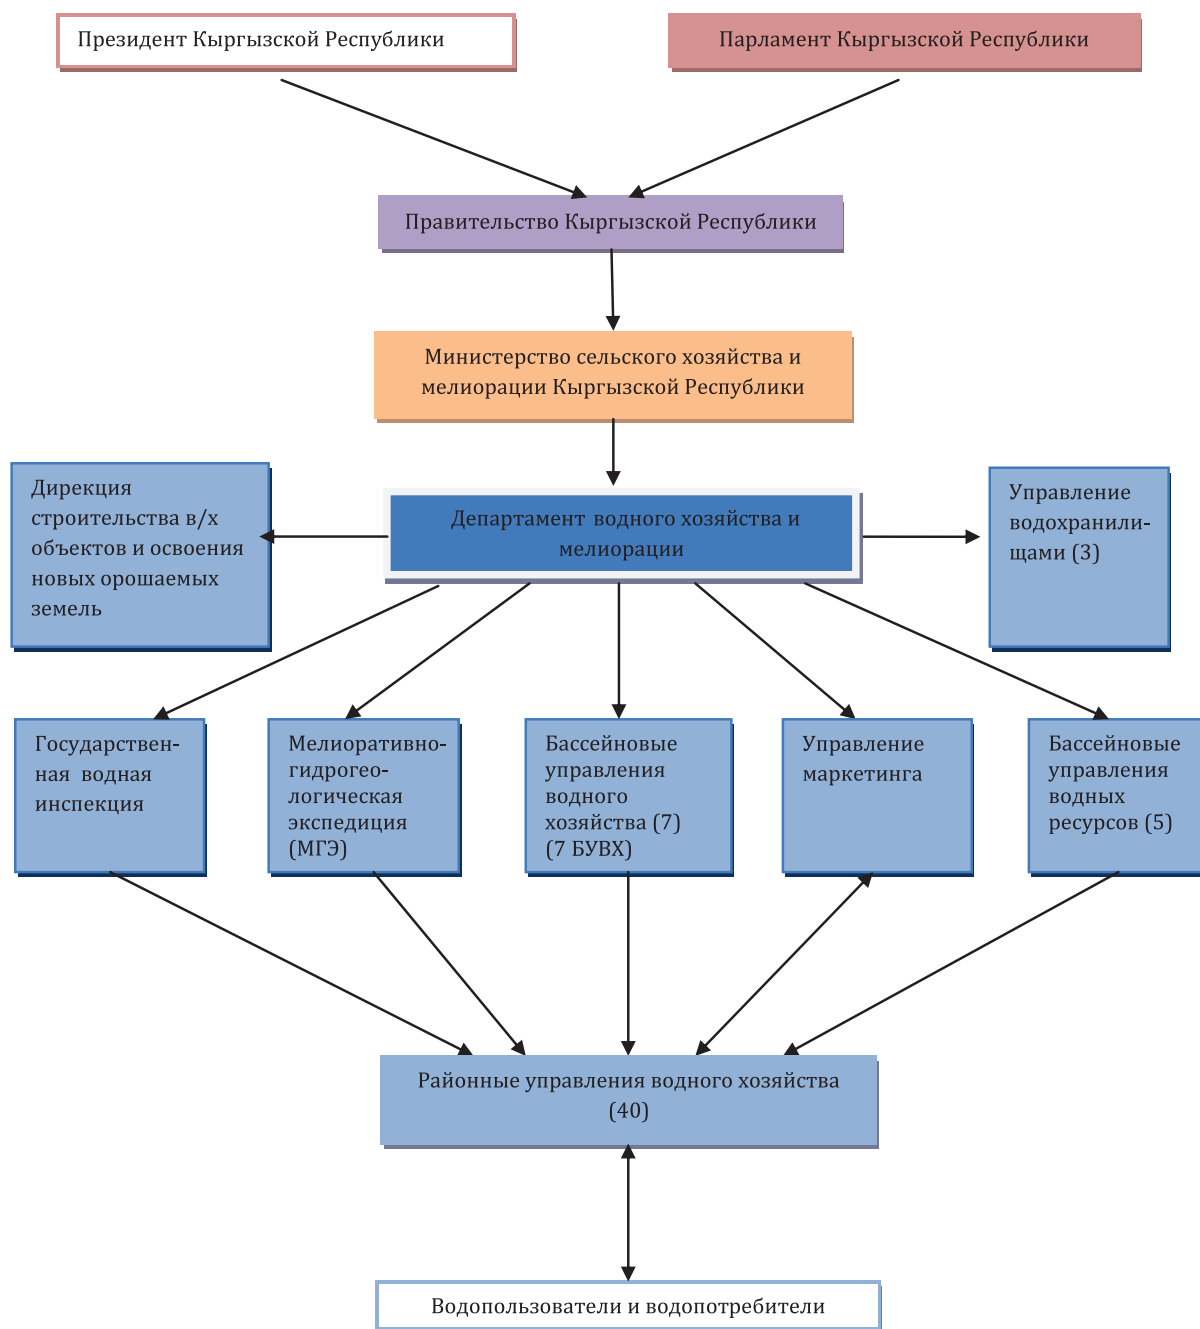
Президент Кыргызской Республики

Парламент Кыргызской Республики

Правительство Кыргызской Республики

Министерство сельского хозяйства и мелиорации Кыргызской Республики

Дирекция строительства в/х объектов и освоения новых орошаемых земель

Департамент водного хозяйства и мелиорации

Управление водохранилищами (3)

Государственная водная инспекция

Мелиоративно-гидрогеологическая экспедиция (МГЭ)

Бассейновые управления водного хозяйства (7) (7 БУВХ)

Управление маркетинга

Бассейновые управления водных ресурсов (5)

Районные управления водного хозяйства (40)

Водопользователи и водопотребители